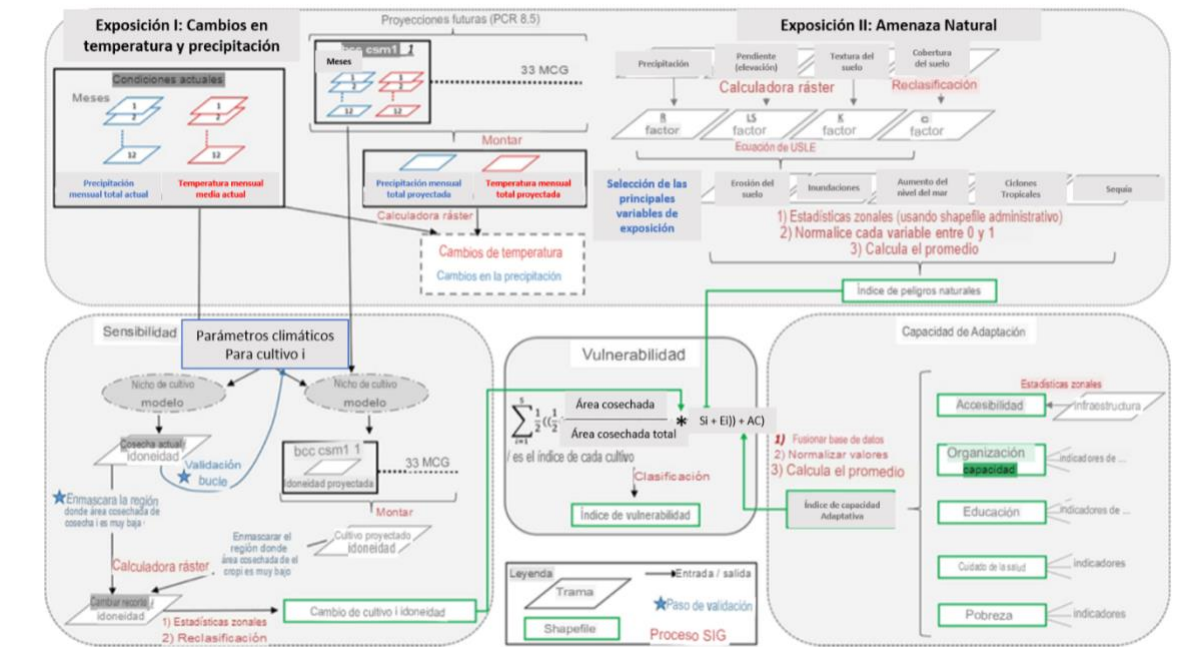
Exposición I: Cambios en temperatura y precipitación

Proyecciones futuras (PCR 8.5)

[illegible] csm1 1

Meses

1
2
12

33 MCG

Condiciones actuales

Meses

1
2
12

1
2
12

Precipitación mensual total actual

Temperatura mensual media actual

Montar

Precipitación mensual total proyectada

Temperatura mensual total proyectada

Calculadora ráster

Cambios de temperatura

Cambios en la precipitación

Exposición II: Amenaza Natural

Precipitación

Pendiente (elevación)

Textura del suelo

Cobertura del suelo

Calculadora ráster

Reclasificación

R factor

LS factor

K factor

c factor

Ecuación de USLE

Selección de las principales variables de exposición

Erosión del suelo

Inundaciones

Aumento del nivel del mar

Ciclones Tropicales

Sequía

1) Estadísticas zonales (usando shapefile administrativo)
2) Normalice cada variable entre 0 y 1
3) Calcula el promedio

Índice de peligros naturales

Sensibilidad

Parámetros climáticos Para cultivo i

Nicho de cultivo modelo

Nicho de cultivo modelo

Cosecha actual idoneidad

Validación bucle

bcc csm1 1

33 MCG

Idoneidad proyectada

Montar

Enmascarar la región donde área cosechada de cosecha i es muy baja

Enmascarar el región donde área cosechada de el cropi es muy bajo

Cultivo proyectado idoneidad

Calculadora ráster

Cambiar recorte idoneidad

1) Estadísticas zonales
2) Reclasificación

Cambio de cultivo i idoneidad

Vulnerabilidad

$\sum_{i=1}^{5} \frac{1}{2}((\frac{1}{2}$ Área cosechada / Área cosechada total $*$ Si + Ei)) + AC)

i es el índice de cada cultivo

Clasificación

Índice de vulnerabilidad

1) Fusionar base de datos
2) Normalizar valores
3) Calcula el promedio

Índice de capacidad Adaptativa

Leyenda

Trama

Entrada / salida

Paso de validación

Shapefile

Proceso SIG

Capacidad de Adaptación

Estadísticas zonales

Accesibilidad

Infraestructura

Organización capacidad

indicadores de ...

Educación

indicadores de ...

Cuidado de la salud

indicadores

Pobreza

indicadores